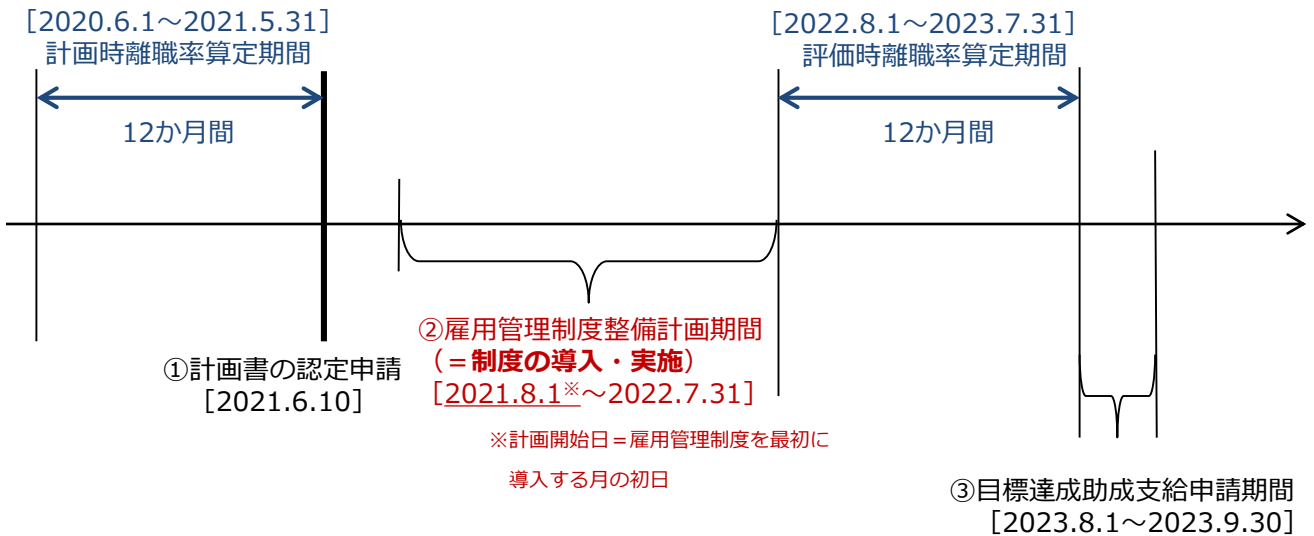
［2020.6.1～2021.5.31］
計画時離職率算定期間

12か月間

［2022.8.1～2023.7.31］
評価時離職率算定期間

12か月間

①計画書の認定申請
［2021.6.10］

②雇用管理制度整備計画期間
（＝制度の導入・実施）
［2021.8.1※～2022.7.31］

※計画開始日＝雇用管理制度を最初に
導入する月の初日

③目標達成助成支給申請期間
［2023.8.1～2023.9.30］